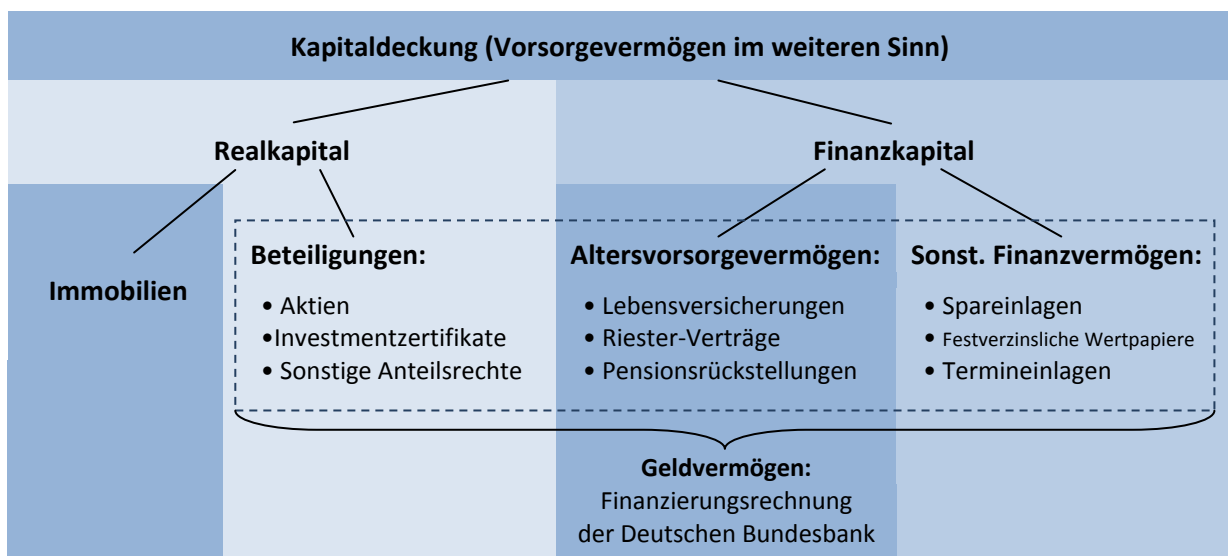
Kapitaldeckung (Vorsorgevermögen im weiteren Sinn)

Realkapital

Finanzkapital

Immobilien

Beteiligungen:
• Aktien
•Investmentzertifikate
• Sonstige Anteilsrechte

Altersvorsorgevermögen:
• Lebensversicherungen
• Riester-Verträge
• Pensionsrückstellungen

Sonst. Finanzvermögen:
• Spareinlagen
• Festverzinsliche Wertpapiere
• Termineinlagen

Geldvermögen:
Finanzierungsrechnung der Deutschen Bundesbank